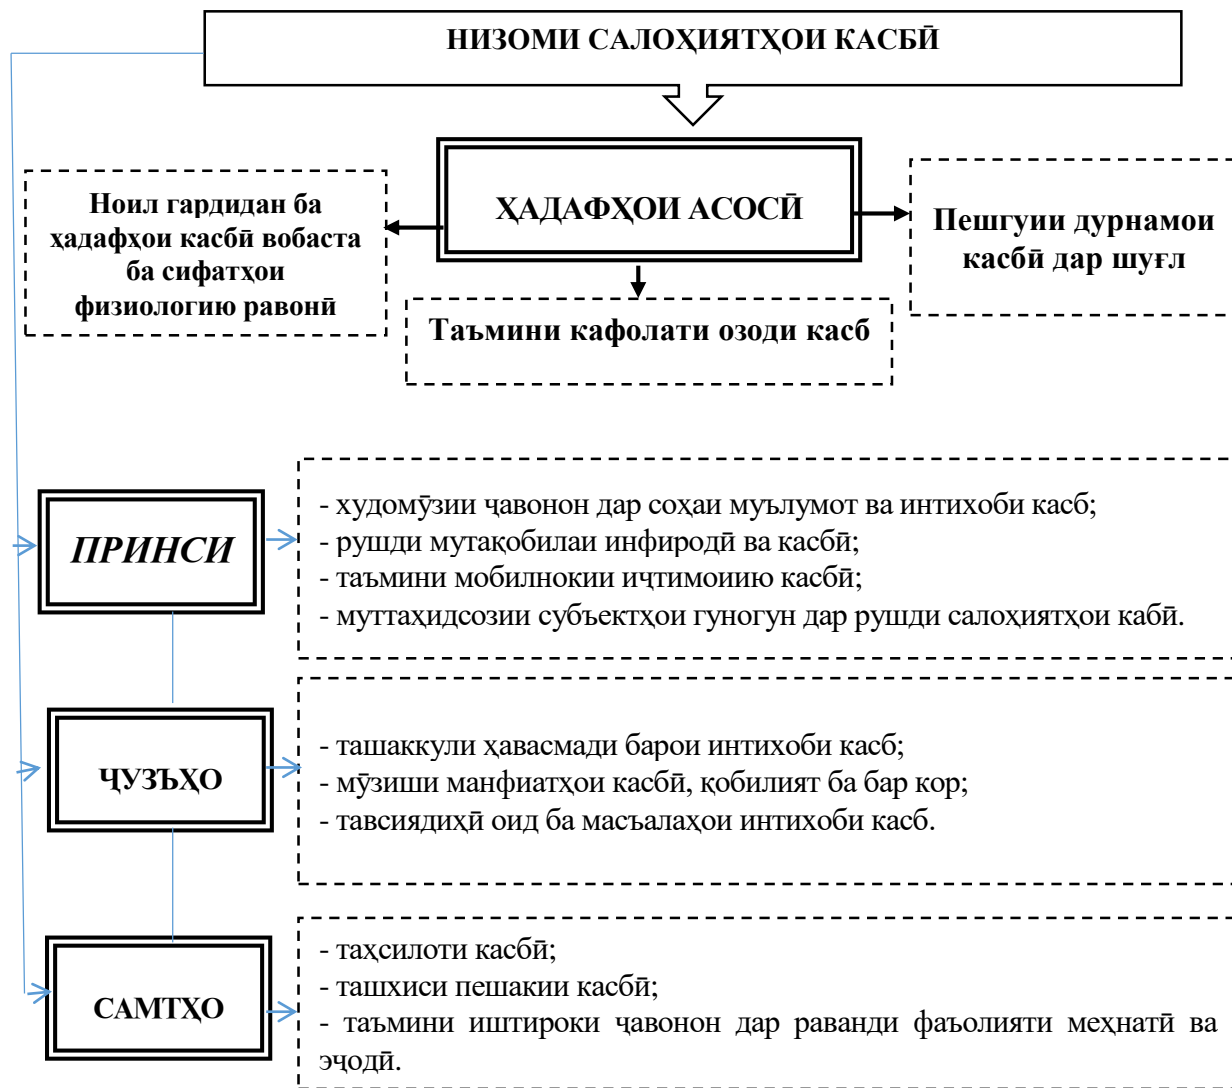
НИЗОМИ САЛОҲИЯТҲОИ КАСБӢ

ҲАДАФҲОИ АСОСӢ

Ноил гардидан ба ҳадафҳои касбӣ вобаста ба сифатҳои физиологию равонӣ

Таъмини кафолати озоди касб

Пешгуии дурнамои касбӣ дар шуғл

ПРИНСИ

- худомӯзии ҷавонон дар соҳаи муълумот ва интихоби касб;
- рушди мутақобилаи инфиродӣ ва касбӣ;
- таъмини мобилнокии иҷтимоиию касбӣ;
- муттаҳидсозии субъектҳои гуногун дар рушди салоҳиятҳои кабӣ.

ҶУЗЪҲО

- ташаккули ҳавасмади барои интихоби касб;
- мӯзиши манфиатҳои касбӣ, қобилият ба бар кор;
- тавсиядиҳӣ оид ба масъалаҳои интихоби касб.

САМТҲО

- таҳсилоти касбӣ;
- ташхиси пешакии касбӣ;
- таъмини иштироки ҷавонон дар раванди фаъолияти меҳнатӣ ва эҷодӣ.